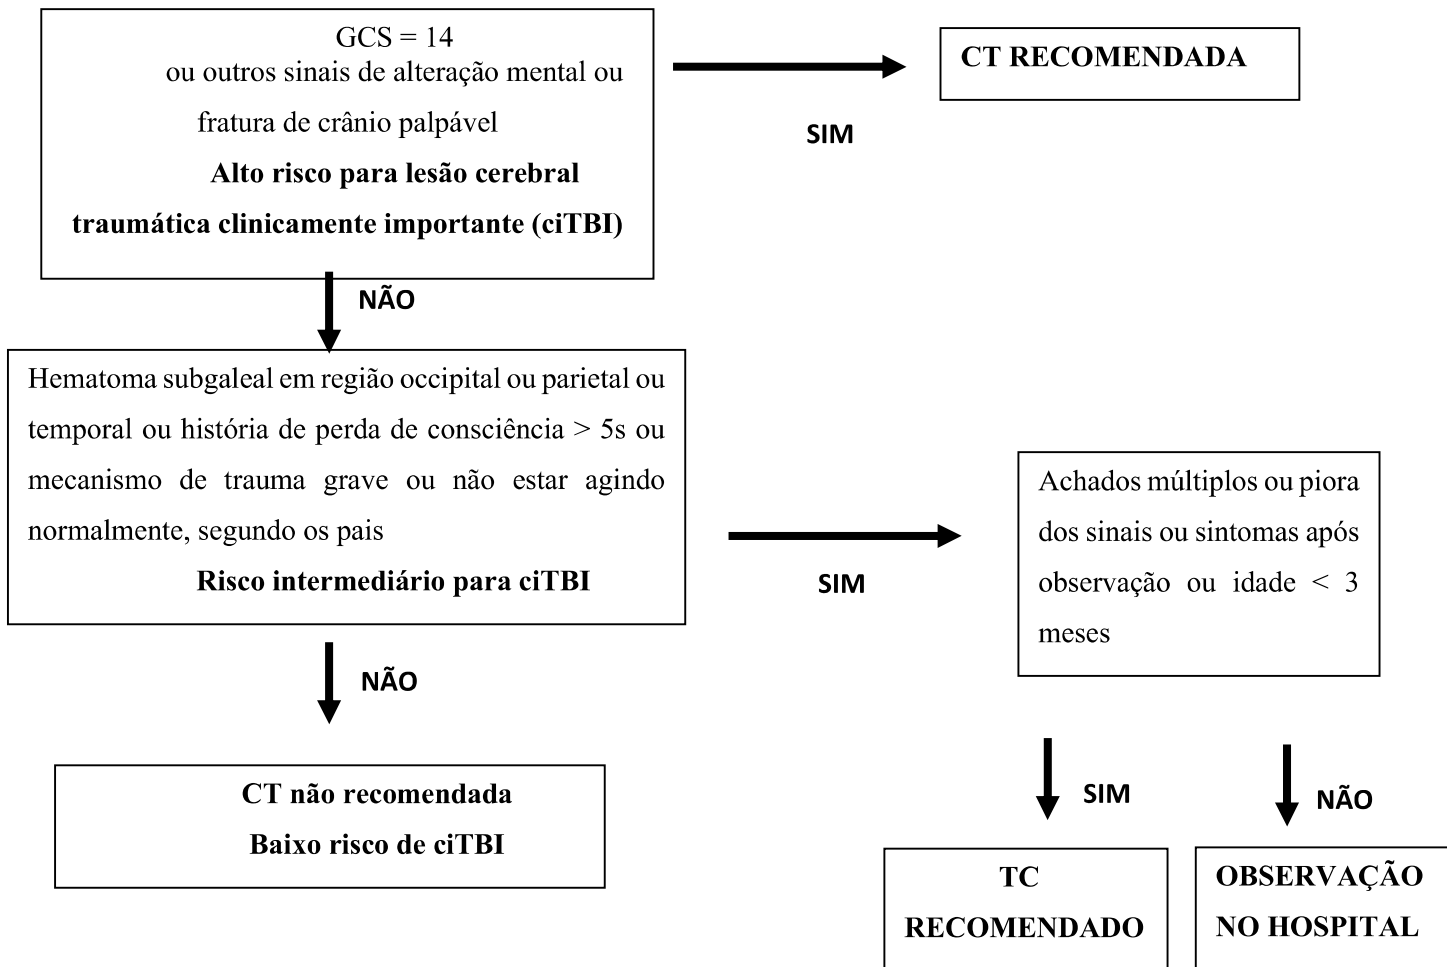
GCS = 14
ou outros sinais de alteração mental ou fratura de crânio palpável
**Alto risco para lesão cerebral traumática clinicamente importante (ciTBI)**

SIM

**CT RECOMENDADA**

NÃO

Hematoma subgaleal em região occipital ou parietal ou temporal ou história de perda de consciência > 5s ou mecanismo de trauma grave ou não estar agindo normalmente, segundo os pais
**Risco intermediário para ciTBI**

SIM

Achados múltiplos ou piora dos sinais ou sintomas após observação ou idade < 3 meses

NÃO

**CT não recomendada**
**Baixo risco de ciTBI**

SIM

NÃO

**TC RECOMENDADO**

**OBSERVAÇÃO NO HOSPITAL**